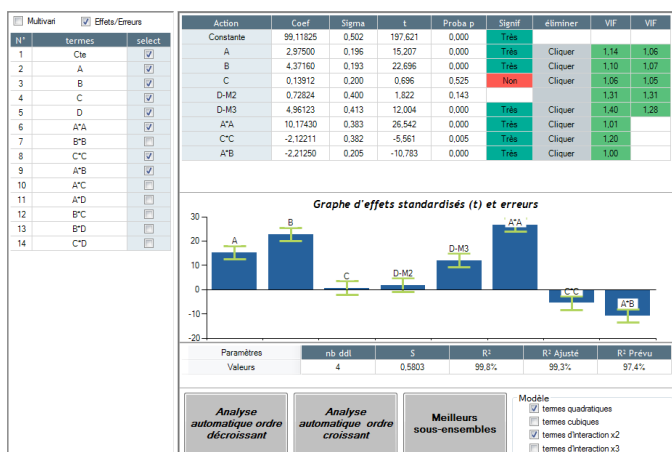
Multivari
Effets/Erreurs

| N° | termes | select |
|---|---|---|
| 1 | Cte | |
| 2 | A | |
| 3 | B | |
| 4 | C | |
| 5 | D | |
| 6 | A*A | |
| 7 | B*B | |
| 8 | C*C | |
| 9 | A*B | |
| 10 | A*C | |
| 11 | A*D | |
| 12 | B*C | |
| 13 | B*D | |
| 14 | C*D | |

| Action | Coef | Sigma | t | Proba p | Signif | éliminer | VIF | VIF |
|---|---|---|---|---|---|---|---|---|
| Constante | 99,11825 | 0,502 | 197,621 | 0,000 | Très | | | |
| A | 2,97500 | 0,196 | 15,207 | 0,000 | Très | Cliquer | 1,14 | 1,06 |
| B | 4,37160 | 0,193 | 22,696 | 0,000 | Très | Cliquer | 1,10 | 1,07 |
| C | 0,13912 | 0,200 | 0,696 | 0,525 | Non | Cliquer | 1,06 | 1,05 |
| D-M2 | 0,72824 | 0,400 | 1,822 | 0,143 | | | 1,31 | 1,31 |
| D-M3 | 4,96123 | 0,413 | 12,004 | 0,000 | Très | Cliquer | 1,40 | 1,28 |
| A*A | 10,17430 | 0,383 | 26,542 | 0,000 | Très | Cliquer | 1,01 | |
| C*C | -2,12211 | 0,382 | -5,561 | 0,005 | Très | Cliquer | 1,20 | |
| A*B | -2,21250 | 0,205 | -10,783 | 0,000 | Très | Cliquer | 1,00 | |

Graphe d'effets standardisés (t) et erreurs

30
20
10
0
-10
-20
A
B
C
D-M2
D-M3
A*A
C*C
A*B

| Paramètres | nb ddl | S | R² | R² Ajusté | R² Prévu |
|---|---|---|---|---|---|
| Valeurs | 4 | 0,5803 | 99,8% | 99,3% | 97,4% |

Analyse automatique ordre décroissant

Analyse automatique ordre croissant

Meilleurs sous-ensembles

Modèle
termes quadratiques
termes cubiques
termes d'interaction x2
termes d'interaction x3